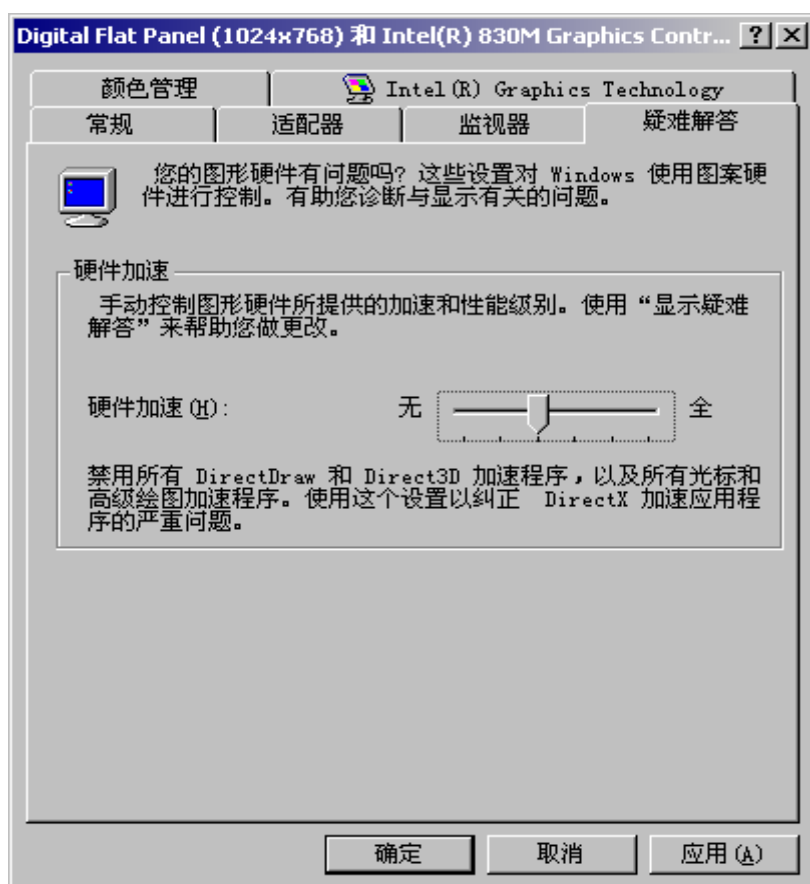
Digital Flat Panel (1024x768) 和 Intel(R) 830M Graphics Contr... ? X

颜色管理 | Intel(R) Graphics Technology

常规 | 适配器 | 监视器 | 疑难解答

您的图形硬件有问题吗? 这些设置对 Windows 使用图案硬件进行控制。有助您诊断与显示有关的问题。

硬件加速

手动控制图形硬件所提供的加速和性能级别。使用“显示疑难解答”来帮助您做更改。

硬件加速(H): 无 全

禁用所有 DirectDraw 和 Direct3D 加速程序，以及所有光标和高级绘图加速程序。使用这个设置以纠正 DirectX 加速应用程序的严重问题。

确定 取消 应用(A)